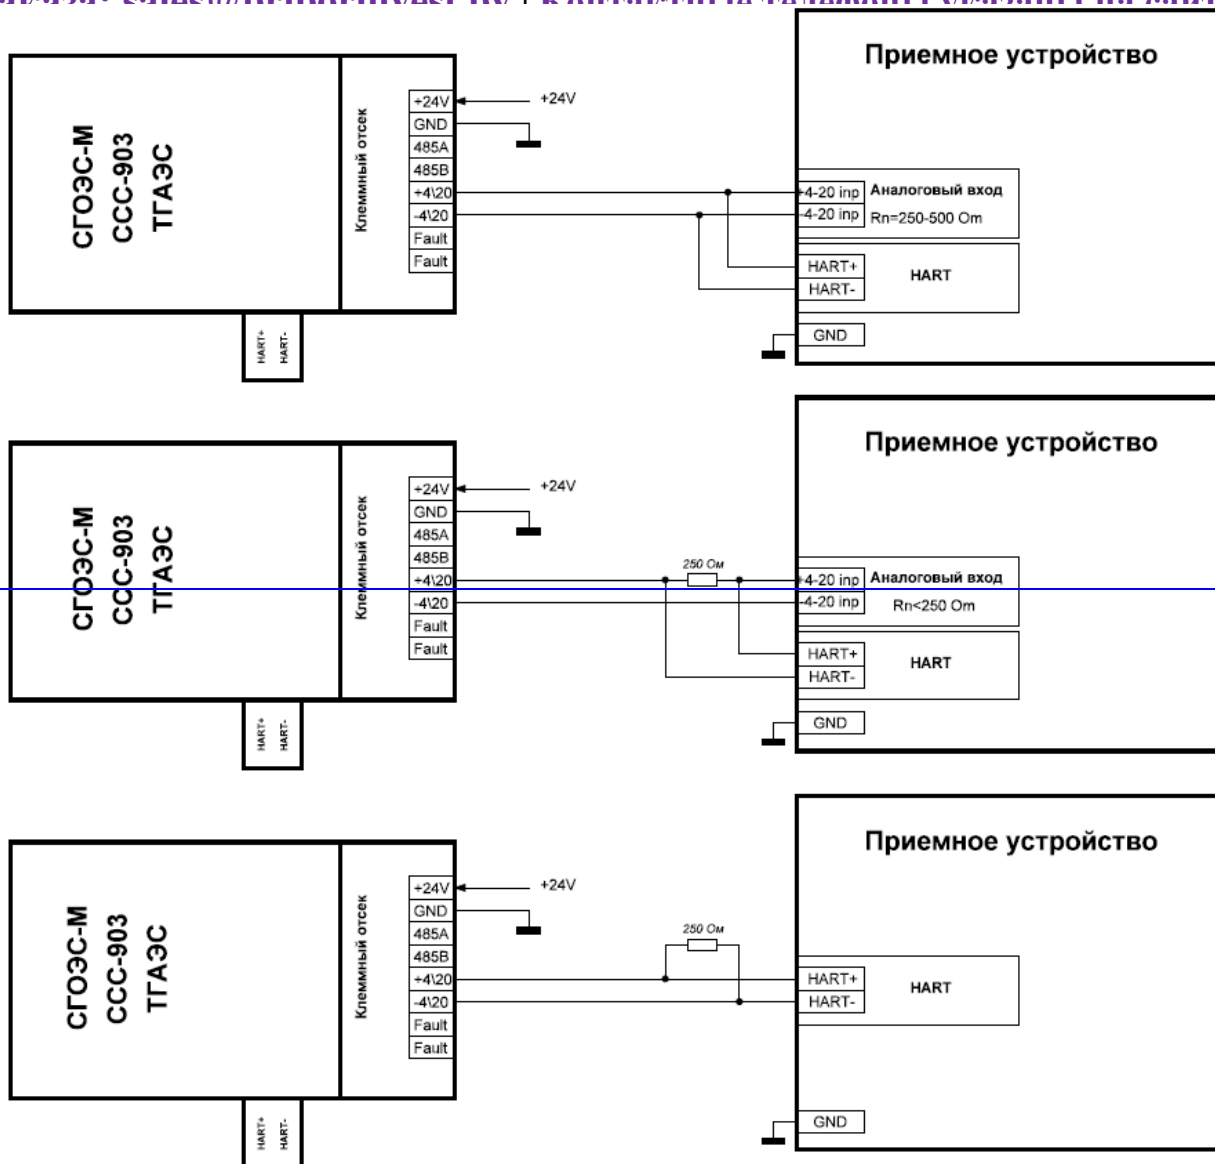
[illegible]

Приемное устройство

СГОЭС-М
ССС-903
ТГАЭС

Клеммный отсек

+24V
GND
485A
485B
+4\20
-4\20
Fault
Fault

+24V

+4-20 inp
-4-20 inp

Аналоговый вход
Rn=250-500 Om

HART+
HART-

HART

GND

HART+
HART-

Приемное устройство

СГОЭС-М
ССС-903
ТГАЭС

Клеммный отсек

+24V
GND
485A
485B
+4\20
-4\20
Fault
Fault

+24V

250 Ом

+4-20 inp
-4-20 inp

Аналоговый вход
Rn<250 Om

HART+
HART-

HART

GND

HART+
HART-

Приемное устройство

СГОЭС-М
ССС-903
ТГАЭС

Клеммный отсек

+24V
GND
485A
485B
+4\20
-4\20
Fault
Fault

+24V

250 Ом

HART+
HART-

HART

GND

HART+
HART-